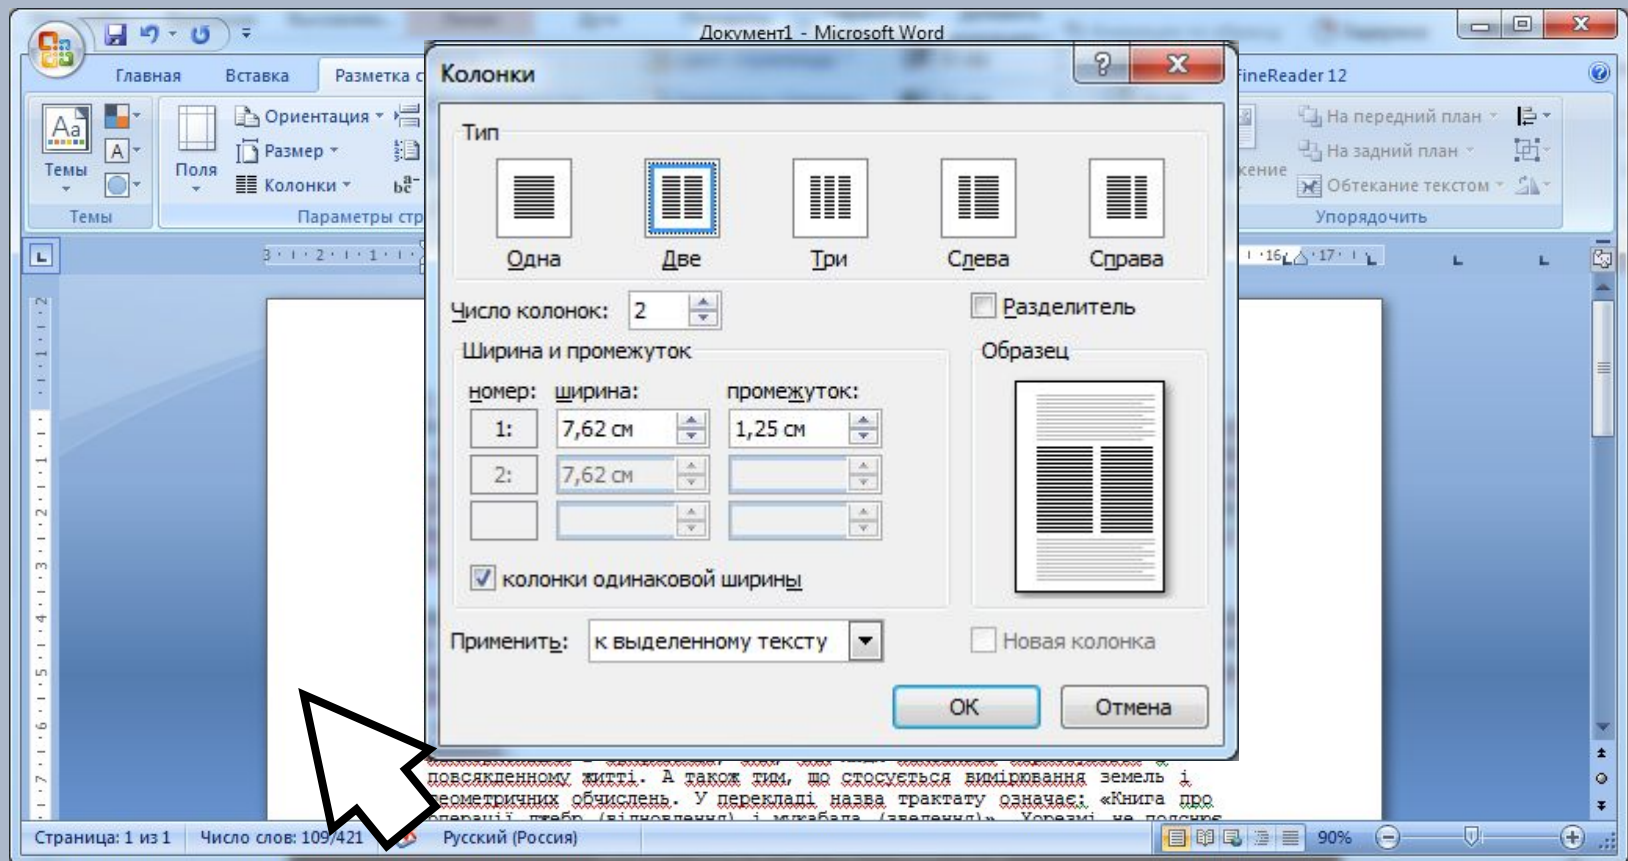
Документ1 - Microsoft Word

Главная Вставка Разметка с FineReader 12

Темы Поля Ориентация Размер Колонки

Темы Параметры стр

На передний план На задний план Обтекание текстом

Упорядочить

Колонки

Тип

Одна Две Три Слева Справа

Число колонок: 2

Разделитель

Ширина и промежуток

номер: ширина: промежуток:

1: 7,62 см 1,25 см

2: 7,62 см

колонки одинаковой ширины

Образец

Применить: к выделенному тексту

Новая колонка

ОК Отмена

повсякденному житті. А також тим, що стосується вимірювання земель і геометричних обчислень. У перекладі назва трактату означає: «Книга про операції джебр (відновлення) і мукабала (зведення)». Хорезмі не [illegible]

Страница: 1 из 1 Число слов: 109/421 Русский (Россия) 90%